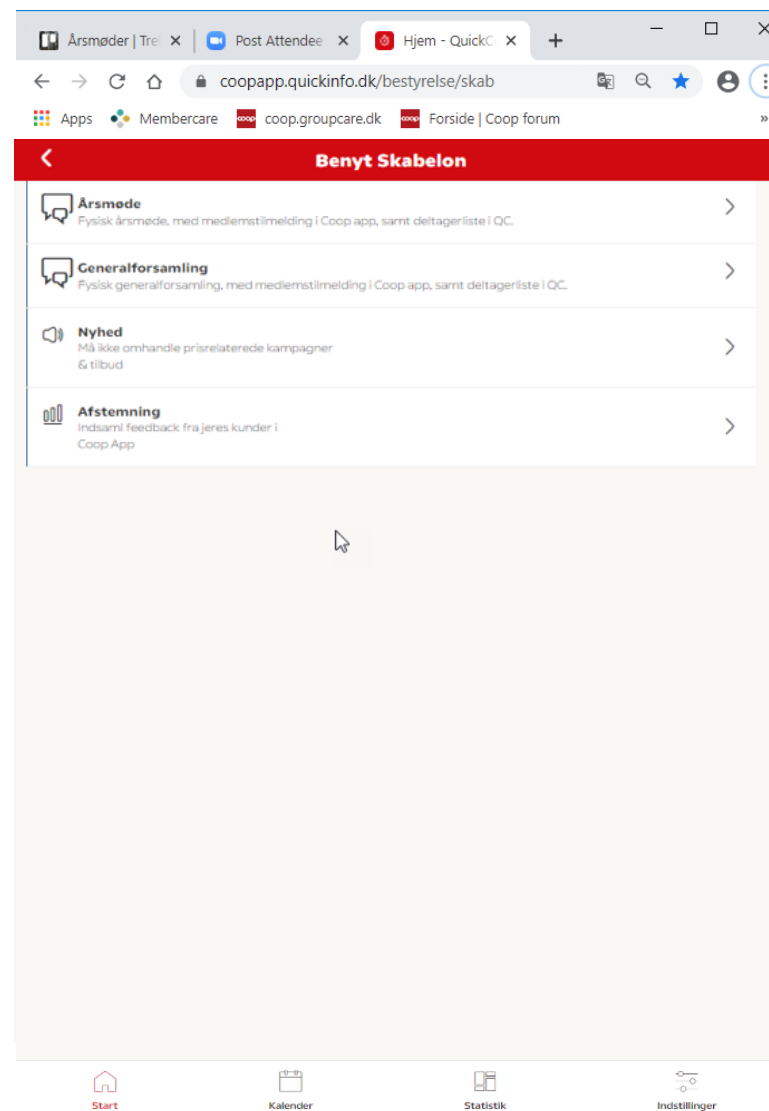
Årsmøder | Tre ×
Post Attendee ×
Hjem - QuickC ×
+

coopapp.quickinfo.dk/bestyrelse/skab

Apps
Membercare
coop.groupcare.dk
Forside | Coop forum
»

Benyt Skabelon

Årsmøde
Fysisk årsmøde, med medlemstilmelding i Coop app, samt deltagerliste i QC.

Generalforsamling
Fysisk generalforsamling, med medlemstilmelding i Coop app, samt deltagerliste i QC.

Nyhed
Må ikke omhandle prisrelaterede kampagner & tilbud

Afstemning
Indsaml feedback fra jeres kunder i Coop App

Start
Kalender
Statistik
Indstillinger